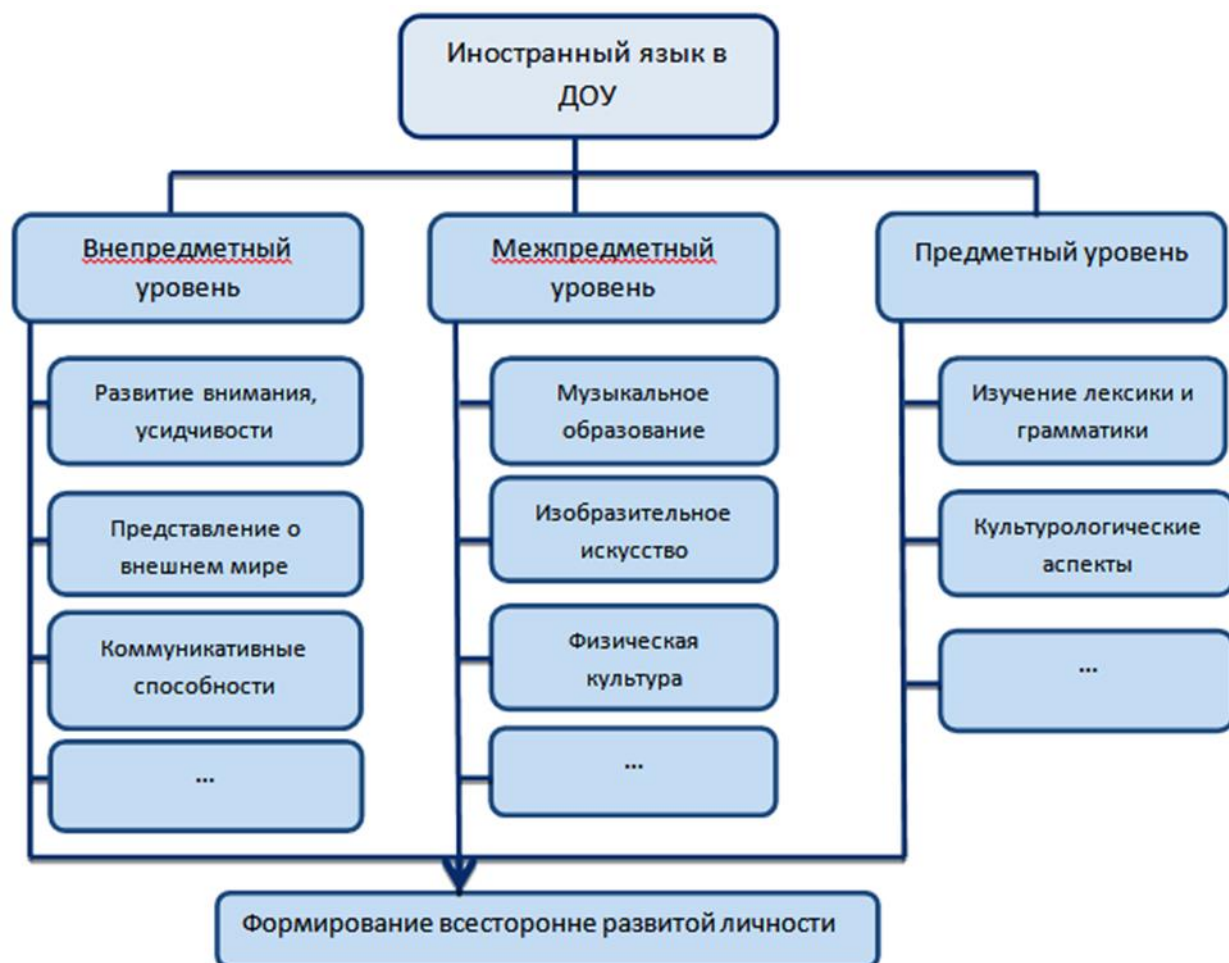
Иностранный язык в ДОУ

Внепредметный уровень

Развитие внимания, усидчивости

Представление о внешнем мире

Коммуникативные способности

...

Межпредметный уровень

Музыкальное образование

Изобразительное искусство

Физическая культура

...

Предметный уровень

Изучение лексики и грамматики

Культурологические аспекты

...

Формирование всесторонне развитой личности